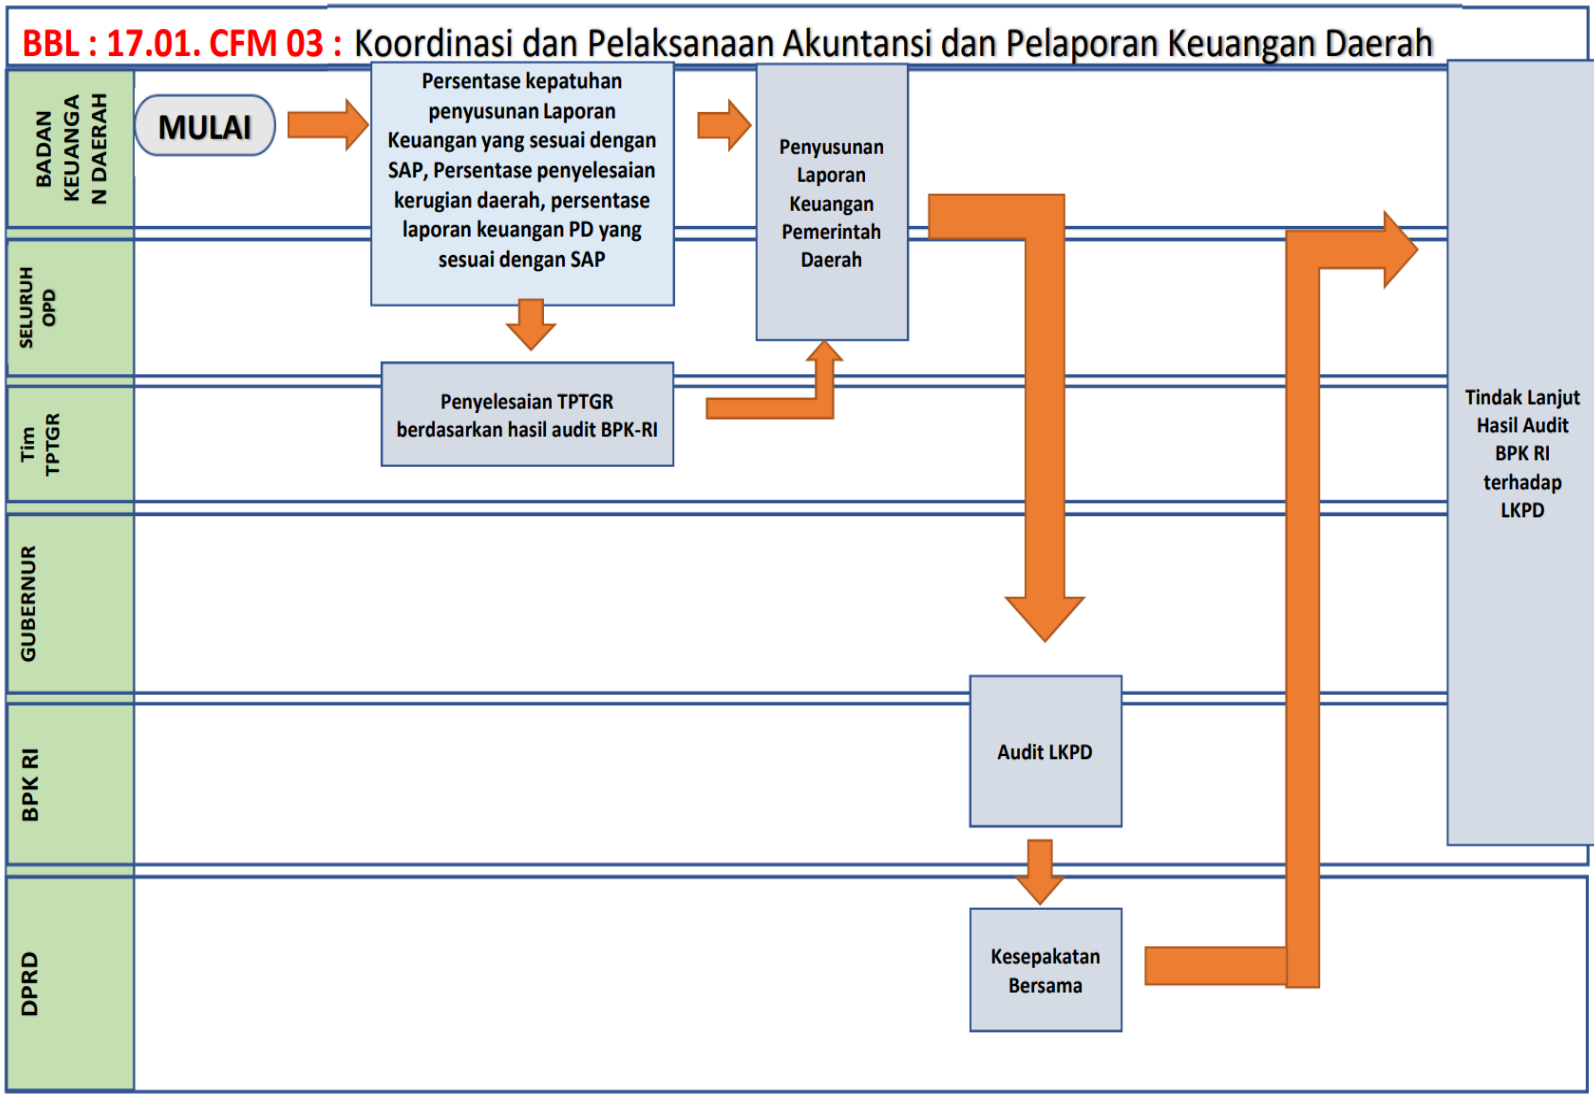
BBL : 17.01. CFM 03 : Koordinasi dan Pelaksanaan Akuntansi dan Pelaporan Keuangan Daerah

BADAN KEUANGAN DAERAH

MULAI

Persentase kepatuhan penyusunan Laporan Keuangan yang sesuai dengan SAP, Persentase penyelesaian kerugian daerah, persentase laporan keuangan PD yang sesuai dengan SAP

Penyusunan Laporan Keuangan Pemerintah Daerah

SELURUH OPD

Tim TPTGR

Penyelesaian TPTGR berdasarkan hasil audit BPK-RI

Tindak Lanjut Hasil Audit BPK RI terhadap LKPD

GUBERNUR

BPK RI

Audit LKPD

DPRD

Kesepakatan Bersama